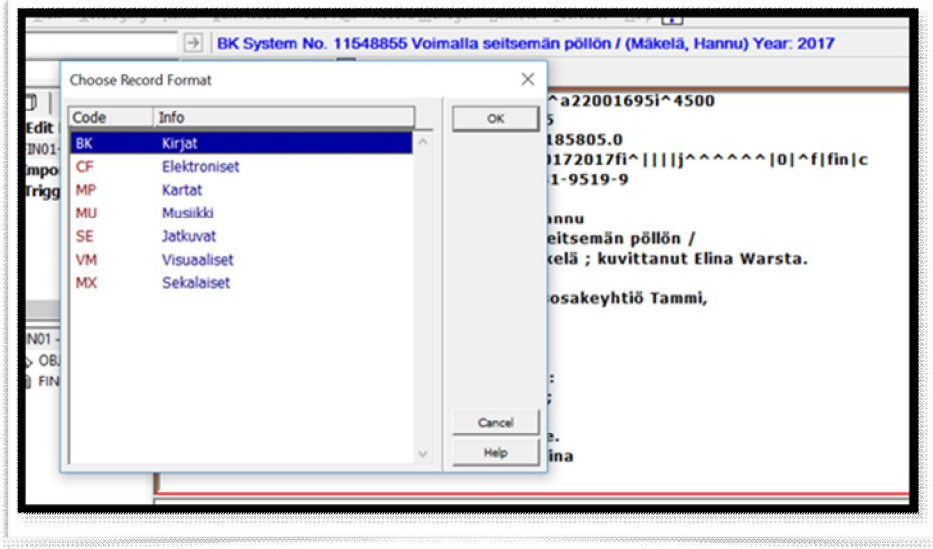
BK System No. 11548855 Voimalla seitsemän pöllön / (Mäkelä, Hannu) Year: 2017

Edit
IN01-
Impo
Trigg

IN01 -
OBJ
FIN

Choose Record Format

| Code | Info |
|---|---|
| BK | Kirjat |
| CF | Elektroniset |
| MP | Kartat |
| MU | Musiikki |
| SE | Jatkuvat |
| VM | Visuaaliset |
| MX | Sekalaiset |

OK

Cancel

Help

^a22001695i^4500
5
185805.0
0172017fi^||||j^^^^^^|0|^f|fin|c
1-9519-9

annu
eitsemän pöllön /
kelä ; kuvittanut Elina Warsta.

osakeyhtiö Tammi,

:
;

e.
ina